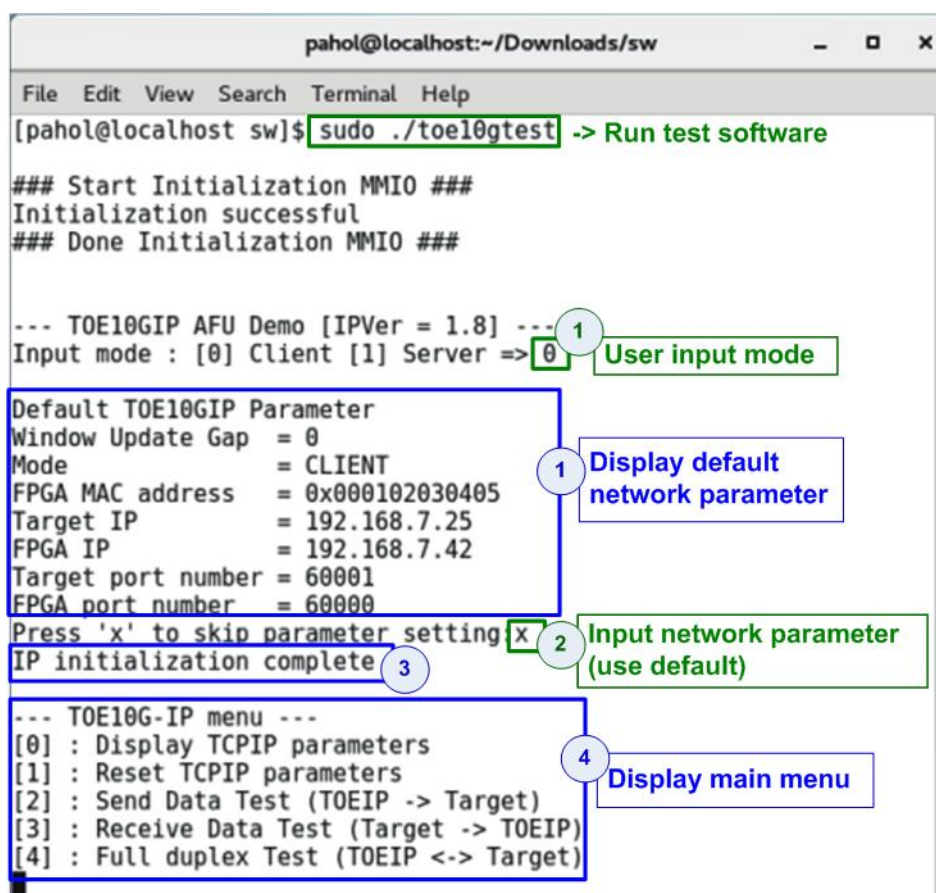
pahol@localhost:~/Downloads/sw

File Edit View Search Terminal Help

[pahol@localhost sw]$ sudo ./toe10gtest -> Run test software

### Start Initialization MMIO ###
Initialization successful
### Done Initialization MMIO ###

--- TOE10GIP AFU Demo [IPVer = 1.8] ---
1
Input mode : [0] Client [1] Server => 0 User input mode

Default TOE10GIP Parameter
Window Update Gap = 0
Mode = CLIENT
FPGA MAC address = 0x000102030405
Target IP = 192.168.7.25
FPGA IP = 192.168.7.42
Target port number = 60001
FPGA port number = 60000

1 Display default network parameter

Press 'x' to skip parameter setting: x 2 Input network parameter (use default)

IP initialization complete 3

--- TOE10G-IP menu ---
[0] : Display TCPIP parameters
[1] : Reset TCPIP parameters
[2] : Send Data Test (TOEIP -> Target)
[3] : Receive Data Test (Target -> TOEIP)
[4] : Full duplex Test (TOEIP <-> Target)

4 Display main menu